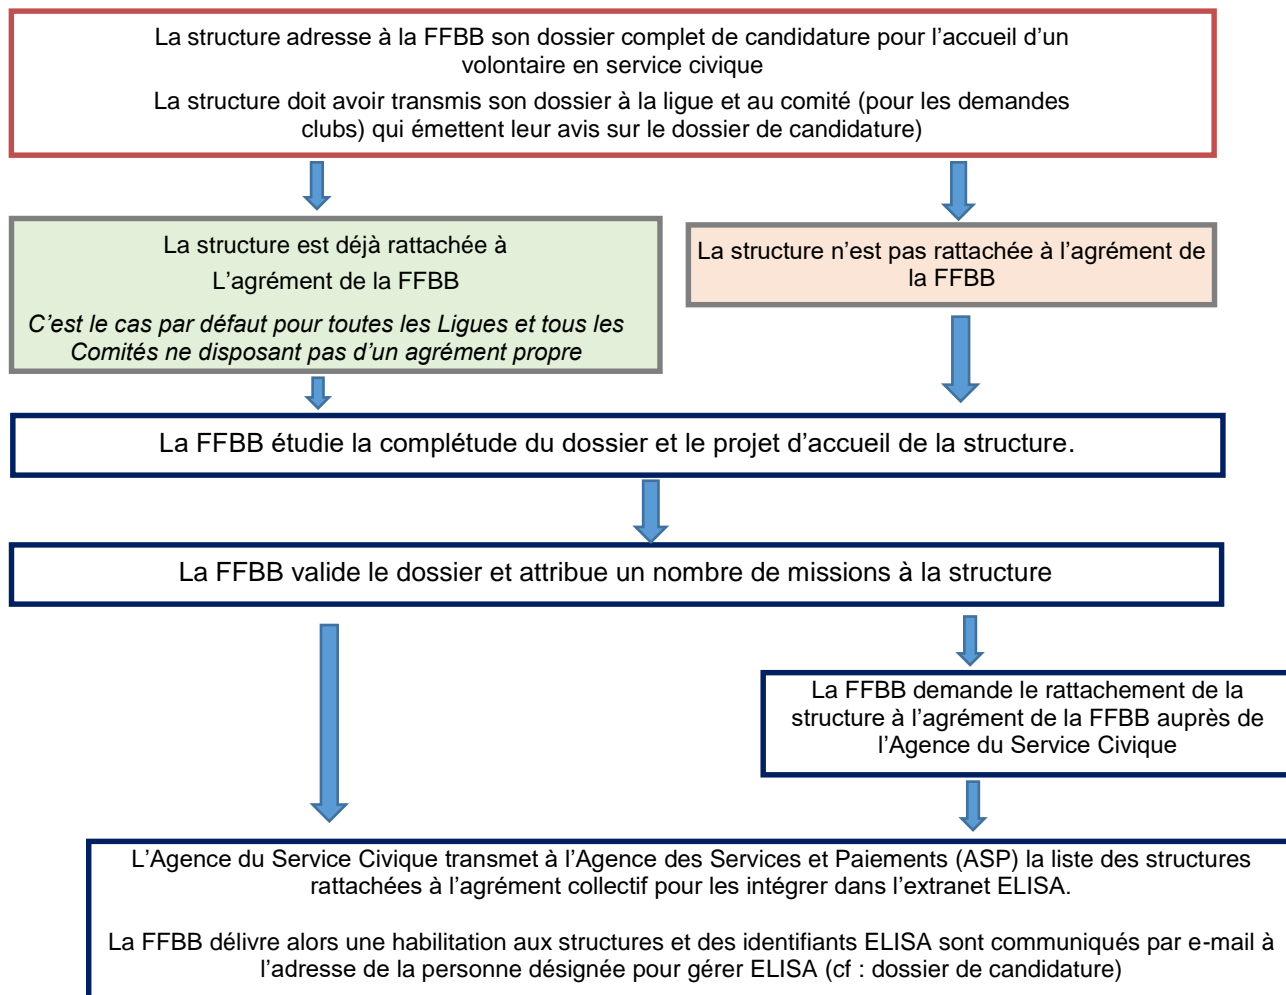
La structure adresse à la FFBB son dossier complet de candidature pour l'accueil d'un volontaire en service civique

La structure doit avoir transmis son dossier à la ligue et au comité (pour les demandes clubs) qui émettent leur avis sur le dossier de candidature)

La structure est déjà rattachée à

L'agrément de la FFBB

*C'est le cas par défaut pour toutes les Ligues et tous les Comités ne disposant pas d'un agrément propre*

La structure n'est pas rattachée à l'agrément de la FFBB

La FFBB étudie la complétude du dossier et le projet d'accueil de la structure.

La FFBB valide le dossier et attribue un nombre de missions à la structure

La FFBB demande le rattachement de la structure à l'agrément de la FFBB auprès de l'Agence du Service Civique

L'Agence du Service Civique transmet à l'Agence des Services et Paiements (ASP) la liste des structures rattachées à l'agrément collectif pour les intégrer dans l'extranet ELISA.

La FFBB délivre alors une habilitation aux structures et des identifiants ELISA sont communiqués par e-mail à l'adresse de la personne désignée pour gérer ELISA (cf : dossier de candidature)